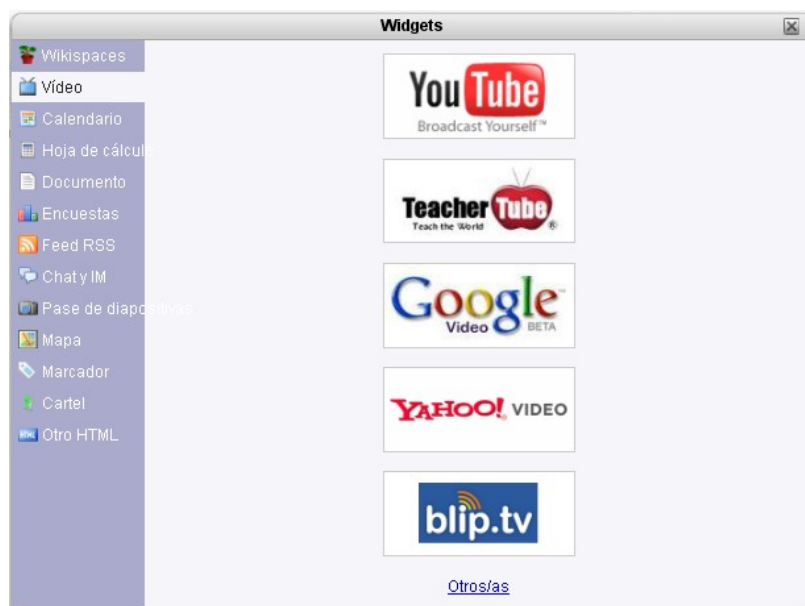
Widgets

Wikispaces
Vídeo
Calendario
Hoja de cálcul
Documento
Encuestas
Feed RSS
Chat y IM
Pase de diapositivas
Mapa
Marcador
Cartel
Otro HTML

You Tube
Broadcast Yourself™

Teacher Tube
Teach the World

Google
Video BETA

YAHOO! VIDEO

blip.tv

Otros/as